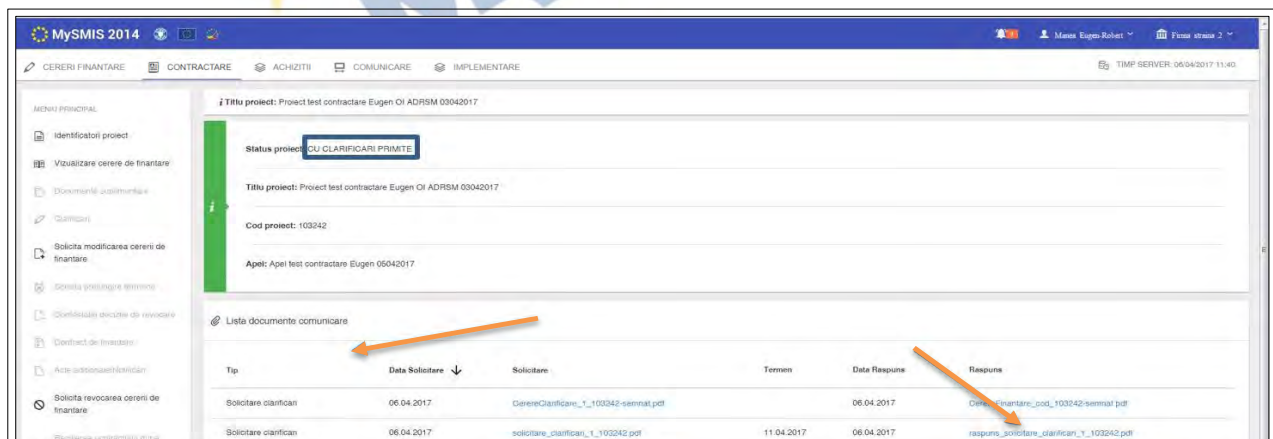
MySMIS 2014

Manea Eugen-Robert

Firma straina 2

CERERI FINANTARE CONTRACTARE ACHIZITII COMUNICARE IMPLEMENTARE

TIMP SERVER: 06/04/2017 11:40

MENIU PRINCIPAL

Identificatori proiect

Vizualizare cerere de finantare

Documente suplimentare

Clarificari

Solicita modificarea cererii de finantare

Solicita prelungire termene

Contestatie decizie de revocare

Contract de finantare

Acte aditionale/notificari

Solicita revocarea cererii de finantare

Titlu proiect: Proiect test contractare Eugen OI ADRSM 03042017

Status proiect: CU CLARIFICARI PRIMITE

Titlu proiect: Proiect test contractare Eugen OI ADRSM 03042017

Cod proiect: 103242

Apel: Apel test contractare Eugen 05042017

Lista documente comunicare

| Tip | Data Solicitare | Solicitare | Termen | Data Raspuns | Raspuns |
|---|---|---|---|---|---|
| Solicitare clarificari | 06.04.2017 | CerereClarificare_1_103242-semnat.pdf | | 06.04.2017 | CerereFinantare_cod_103242-semnat.pdf |
| Solicitare clarificari | 06.04.2017 | solicitare_clarificari_1_103242.pdf | 11.04.2017 | 06.04.2017 | raspuns_solicitare_clarificari_1_103242.pdf |